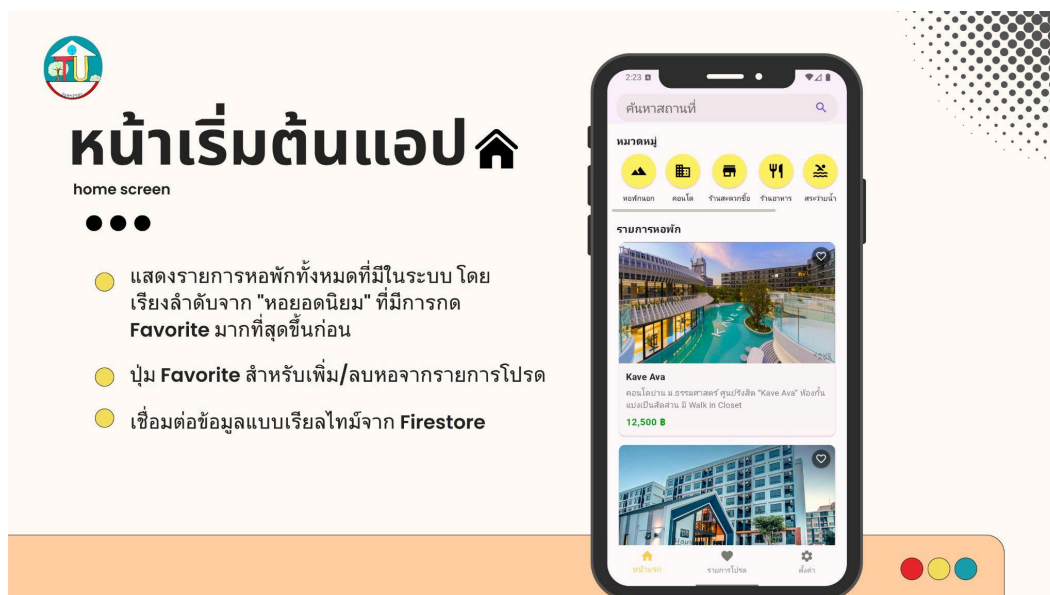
หน้าเริ่มต้นแอป

home screen

แสดงรายการหอพักทั้งหมดที่มีในระบบ โดยเรียงลำดับจาก "หอยอดนิยม" ที่มีการกด Favorite มากที่สุดขึ้นก่อน

ปุ่ม Favorite สำหรับเพิ่ม/ลบหอจากรายการโปรด

เชื่อมต่อข้อมูลแบบเรียลไทม์จาก Firestore

2:23

ค้นหาสถานที่

หมวดหมู่

หอพักนอก

คอนโด

ร้านสะดวกซื้อ

ร้านอาหาร

สระว่ายน้ำ

รายการหอพัก

Kave Ava

คอนโดย่าน ม.ธรรมศาสตร์ ศูนย์รังสิต "Kave Ava" ห้องกั้นแบ่งเป็นสัดส่วน มี Walk in Closet

12,500 ฿

หน้าแรก

รายการโปรด

ตั้งค่า